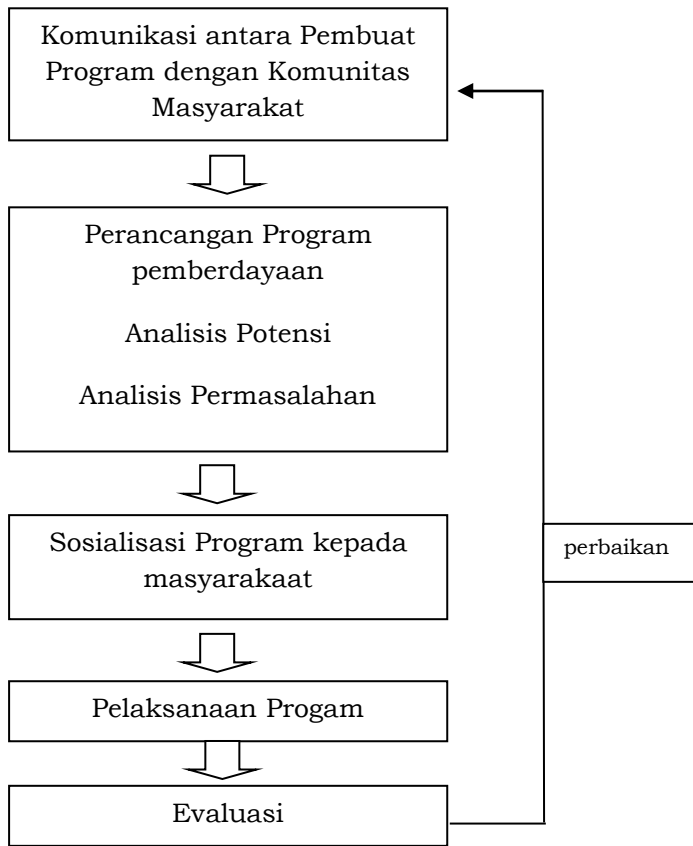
Komunikasi antara Pembuat Program dengan Komunitas Masyarakat

Perancangan Program pemberdayaan

Analisis Potensi

Analisis Permasalahan

Sosialisasi Program kepada masyarakaat

Pelaksanaan Progam

Evaluasi

perbaikan